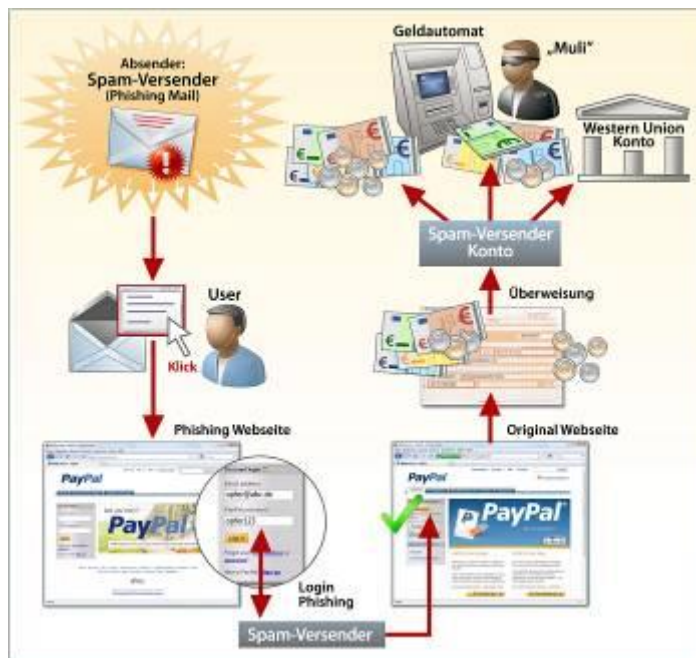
Absender:
Spam-Versender
(Phishing Mail)

Geldautomat

„Muli"

Western Union
Konto

Spam-Versender
Konto

Überweisung

User

Klick

Phishing Webseite

Original Webseite

PayPal

PayPal

PayPal

PayPal

Login
Phishing

Spam-Versender